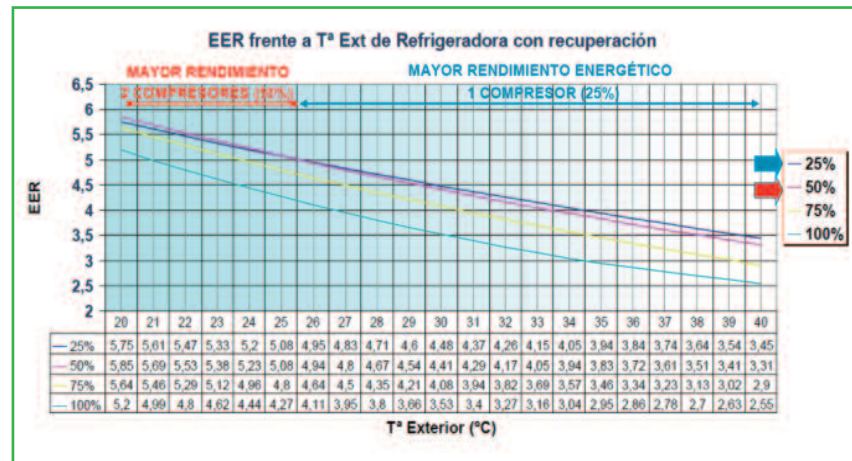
EER frente a Tª Ext de Refrigeradora con recuperación

MAYOR RENDIMIENTO

2 COMPRESORES (50%)

MAYOR RENDIMIENTO ENERGÉTICO

1 COMPRESOR (25%)

EER

6,5
6
5,5
5
4,5
4
3,5
3
2,5
2

25%
50%
75%
100%

| | 20 | 21 | 22 | 23 | 24 | 25 | 26 | 27 | 28 | 29 | 30 | 31 | 32 | 33 | 34 | 35 | 36 | 37 | 38 | 39 | 40 |
|---|---|---|---|---|---|---|---|---|---|---|---|---|---|---|---|---|---|---|---|---|---|
| 25% | 5,75 | 5,61 | 5,47 | 5,33 | 5,2 | 5,08 | 4,95 | 4,83 | 4,71 | 4,6 | 4,48 | 4,37 | 4,26 | 4,15 | 4,05 | 3,94 | 3,84 | 3,74 | 3,64 | 3,54 | 3,45 |
| 50% | 5,85 | 5,69 | 5,53 | 5,38 | 5,23 | 5,08 | 4,94 | 4,8 | 4,67 | 4,54 | 4,41 | 4,29 | 4,17 | 4,05 | 3,94 | 3,83 | 3,72 | 3,61 | 3,51 | 3,41 | 3,31 |
| 75% | 5,64 | 5,46 | 5,29 | 5,12 | 4,96 | 4,8 | 4,64 | 4,5 | 4,35 | 4,21 | 4,08 | 3,94 | 3,82 | 3,69 | 3,57 | 3,46 | 3,34 | 3,23 | 3,13 | 3,02 | 2,9 |
| 100% | 5,2 | 4,99 | 4,8 | 4,62 | 4,44 | 4,27 | 4,11 | 3,95 | 3,8 | 3,66 | 3,53 | 3,4 | 3,27 | 3,16 | 3,04 | 2,95 | 2,86 | 2,78 | 2,7 | 2,63 | 2,55 |

Tª Exterior (ºC)